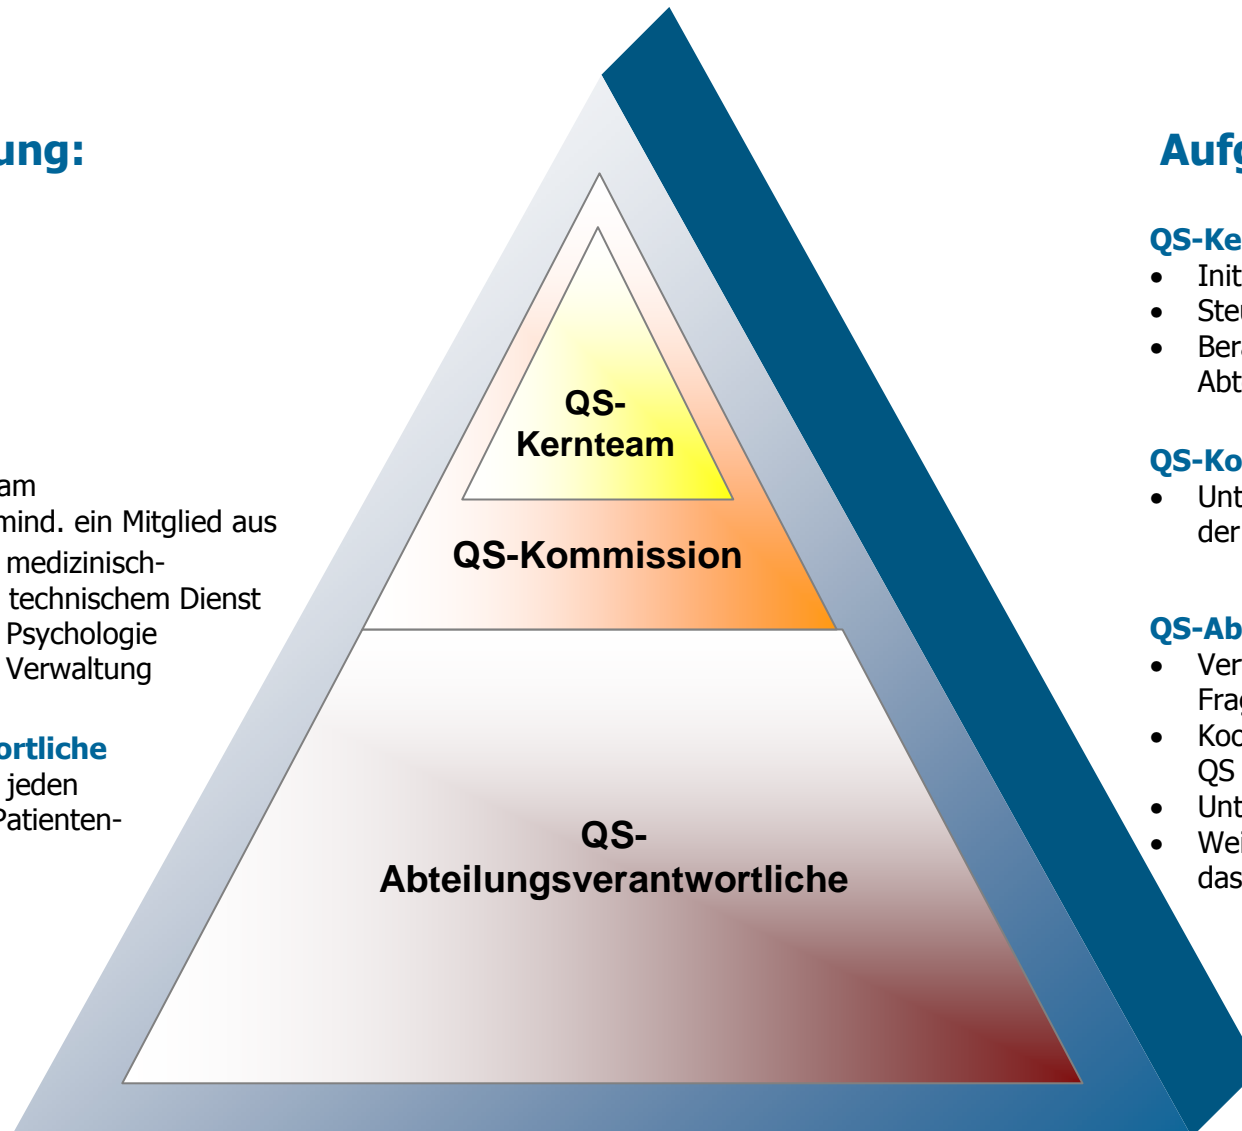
ung:

am
mind. ein Mitglied aus
medizinisch-technischem Dienst
Psychologie
Verwaltung

ortliche
jeden
Patienten-

QS-Kernteam

QS-Kommission

QS-Abteilungsverantwortliche

Aufg

QS-Ke
- Init
- Ste
- Ber Abt

QS-Ko
- Unt der

QS-Ab
- Ver Frag
- Koo QS
- Unt
- Wei das